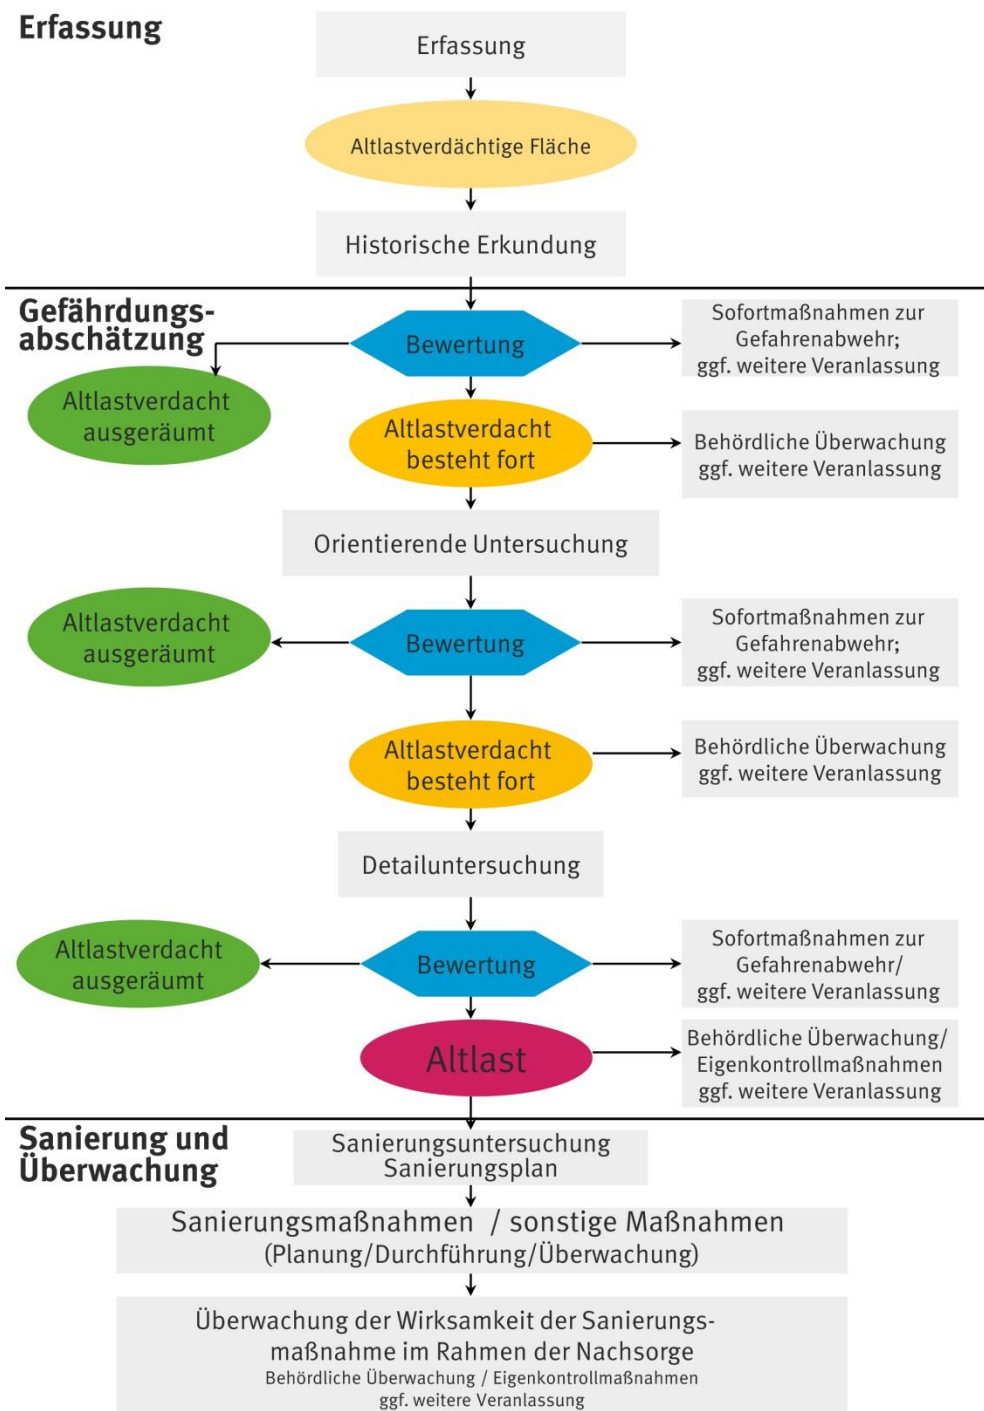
Erfassung

Erfassung

Altlastverdächtige Fläche

Historische Erkundung

Gefährdungsabschätzung

Bewertung

Sofortmaßnahmen zur Gefahrenabwehr; ggf. weitere Veranlassung

Altlastverdacht ausgeräumt

Altlastverdacht besteht fort

Behördliche Überwachung ggf. weitere Veranlassung

Orientierende Untersuchung

Altlastverdacht ausgeräumt

Bewertung

Sofortmaßnahmen zur Gefahrenabwehr; ggf. weitere Veranlassung

Altlastverdacht besteht fort

Behördliche Überwachung ggf. weitere Veranlassung

Detailuntersuchung

Altlastverdacht ausgeräumt

Bewertung

Sofortmaßnahmen zur Gefahrenabwehr/ ggf. weitere Veranlassung

Altlast

Behördliche Überwachung/ Eigenkontrollmaßnahmen ggf. weitere Veranlassung

Sanierung und Überwachung

Sanierungsuntersuchung Sanierungsplan

Sanierungsmaßnahmen / sonstige Maßnahmen (Planung/Durchführung/Überwachung)

Überwachung der Wirksamkeit der Sanierungsmaßnahme im Rahmen der Nachsorge
Behördliche Überwachung / Eigenkontrollmaßnahmen
ggf. weitere Veranlassung